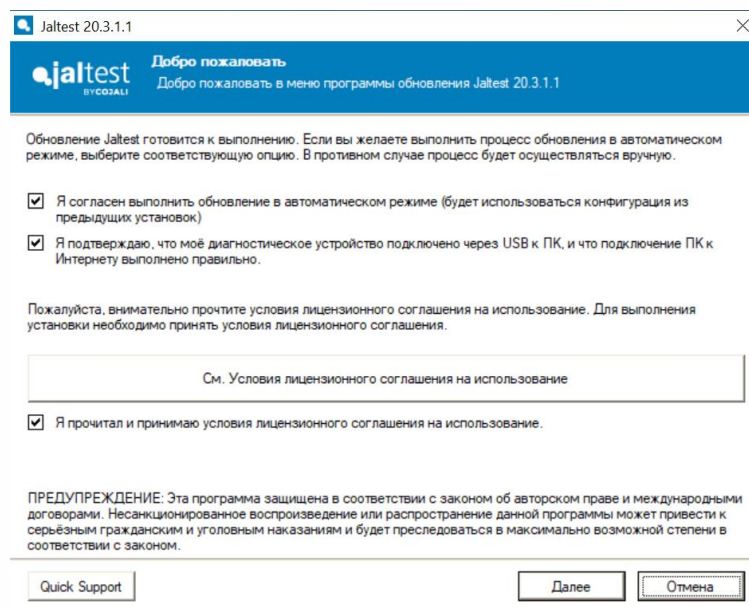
Jaltest 20.3.1.1

jaltest BYCOJALI

Добро пожаловать

Добро пожаловать в меню программы обновления Jaltest 20.3.1.1

Обновление Jaltest готовится к выполнению. Если вы желаете выполнить процесс обновления в автоматическом режиме, выберите соответствующую опцию. В противном случае процесс будет осуществляться вручную.

☑ Я согласен выполнить обновление в автоматическом режиме (будет использоваться конфигурация из предыдущих установок)

☑ Я подтверждаю, что моё диагностическое устройство подключено через USB к ПК, и что подключение ПК к Интернету выполнено правильно.

Пожалуйста, внимательно прочтите условия лицензионного соглашения на использование. Для выполнения установки необходимо принять условия лицензионного соглашения.

См. Условия лицензионного соглашения на использование

☑ Я прочитал и принимаю условия лицензионного соглашения на использование.

ПРЕДУПРЕЖДЕНИЕ: Эта программа защищена в соответствии с законом об авторском праве и международными договорами. Несанкционированное воспроизведение или распространение данной программы может привести к серьёзным гражданским и уголовным наказаниям и будет преследоваться в максимально возможной степени в соответствии с законом.

Quick Support

Далее

Отмена